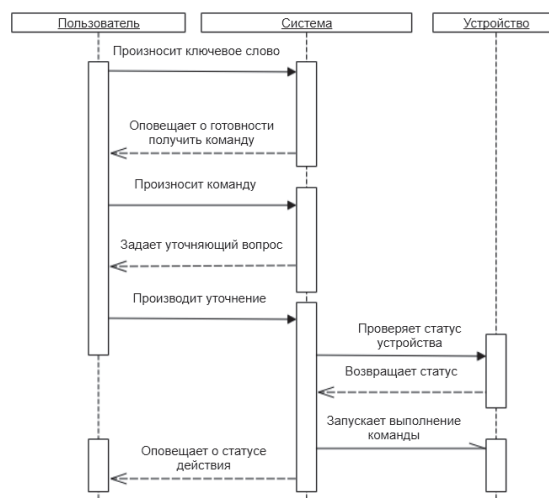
Пользователь

Система

Устройство

Произносит ключевое слово

Оповещает о готовности получить команду

Произносит команду

Задает уточняющий вопрос

Производит уточнение

Проверяет статус устройства

Возвращает статус

Запускает выполнение команды

Оповещает о статусе действия